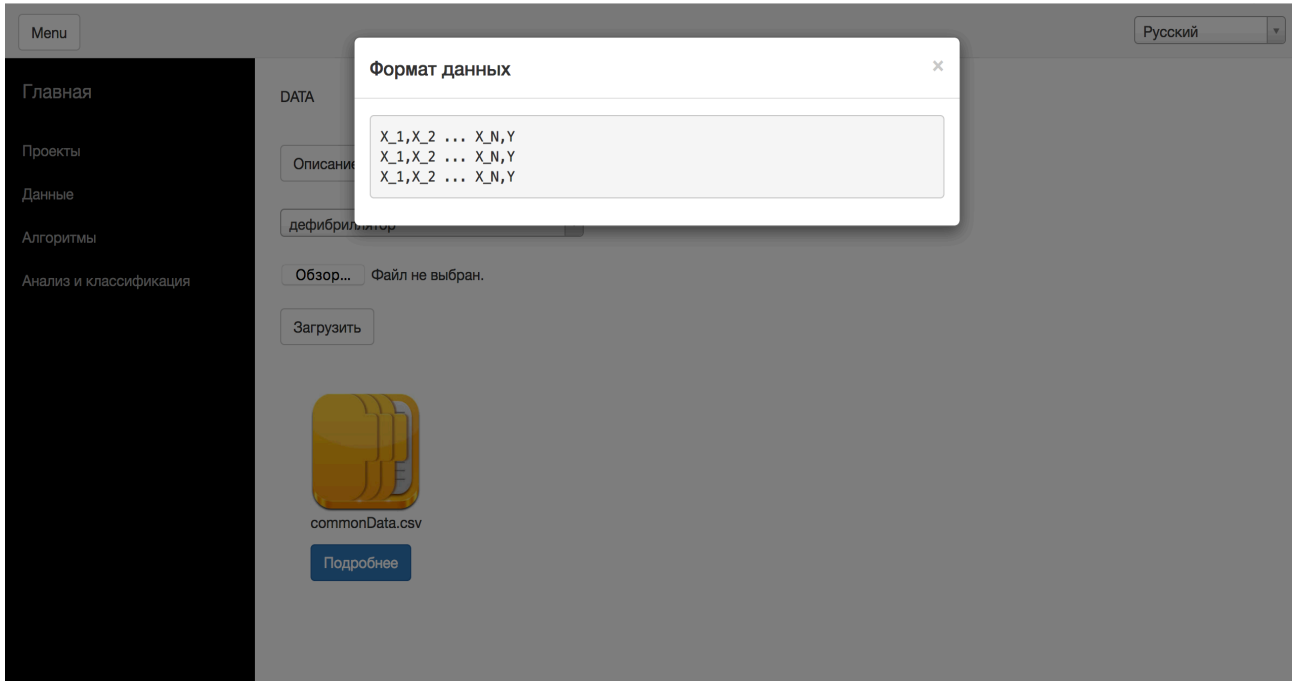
Menu

Русский

Главная

Проекты

Данные

Алгоритмы

Анализ и классификация

DATA

Описание

дефибриллятор

Обзор... Файл не выбран.

Загрузить

commonData.csv

Подробнее

Формат данных

×

X_1,X_2 ... X_N,Y
X_1,X_2 ... X_N,Y
X_1,X_2 ... X_N,Y